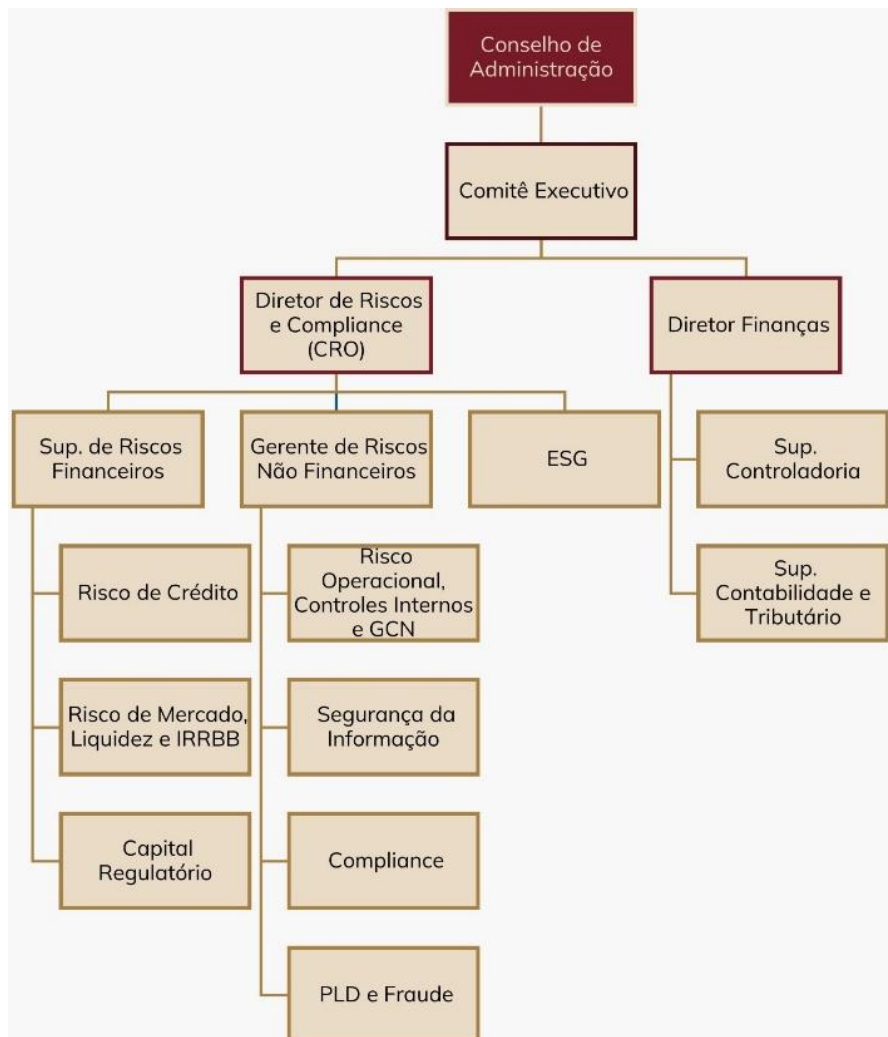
Conselho de Administração

Comitê Executivo

Diretor de Riscos e Compliance (CRO)

Diretor Finanças

Sup. de Riscos Financeiros

Gerente de Riscos Não Financeiros

ESG

Sup. Controladoria

Risco de Crédito

Risco Operacional, Controles Internos e GCN

Sup. Contabilidade e Tributário

Risco de Mercado, Liquidez e IRRBB

Segurança da Informação

Capital Regulatório

Compliance

PLD e Fraude